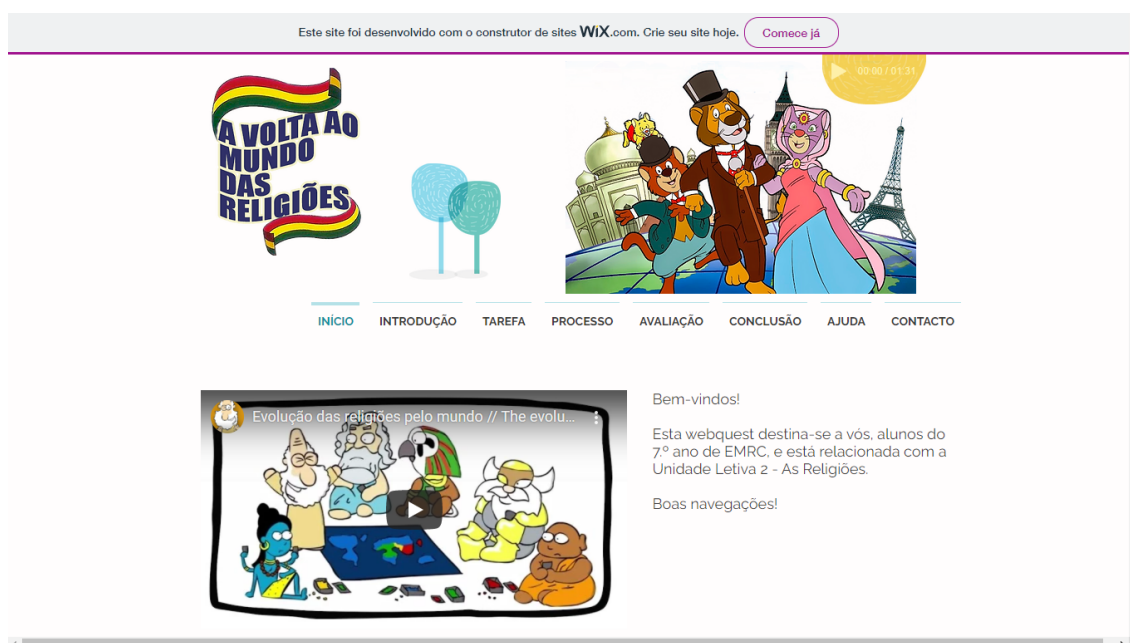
Este site foi desenvolvido com o construtor de sites WIX.com. Crie seu site hoje. Comece já

A VOLTA AO MUNDO DAS RELIGIÕES

00:00 / 01:31

INÍCIO INTRODUÇÃO TAREFA PROCESSO AVALIAÇÃO CONCLUSÃO AJUDA CONTACTO

Evolução das religiões pelo mundo // The evolu...

Bem-vindos!

Esta webquest destina-se a vós, alunos do 7.º ano de EMRC, e está relacionada com a Unidade Letiva 2 - As Religiões.

Boas navegações!